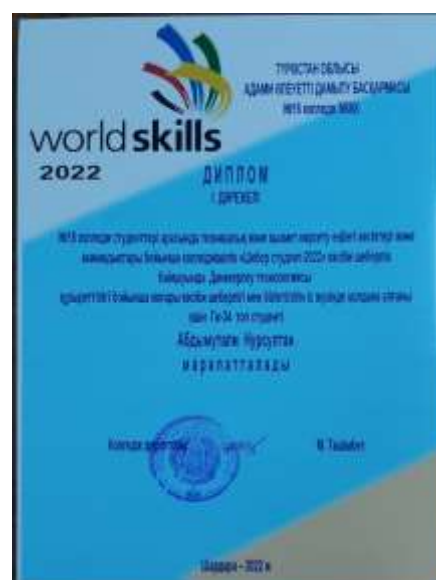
worldskills
2022

ТҮРКІСТАН ОБЛЫСЫ
АДАМИ ӘЛЕУЕТТІ ДАМЫТУ БАСҚАРМАСЫ
№15 колледж МКҚК

ДИПЛОМ
I ДӘРЕЖЕЛІ

№15 колледж студенттері арасында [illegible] кәсіби шеберлік чемпионатында «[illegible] студент 2022» кәсіби шеберлік
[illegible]
құзыреті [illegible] бойынша жоғары кәсіби шеберлігі мен білімін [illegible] үшін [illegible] тобының студенті
Абдымұтали Нұрсұлтан
марапатталады

Колледж директоры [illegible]

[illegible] - 2022 ж.